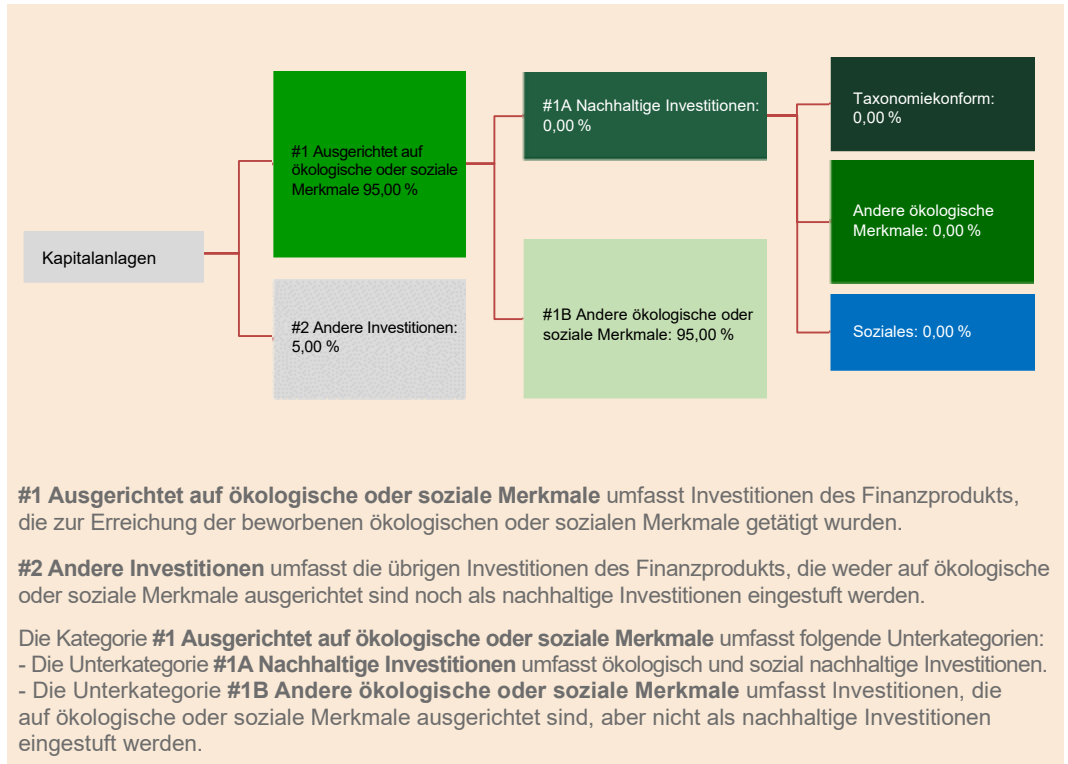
Kapitalanlagen

#1 Ausgerichtet auf ökologische oder soziale Merkmale 95,00 %

#2 Andere Investitionen: 5,00 %

#1A Nachhaltige Investitionen: 0,00 %

#1B Andere ökologische oder soziale Merkmale: 95,00 %

Taxonomiekonform: 0,00 %

Andere ökologische Merkmale: 0,00 %

Soziales: 0,00 %

**#1 Ausgerichtet auf ökologische oder soziale Merkmale** umfasst Investitionen des Finanzprodukts, die zur Erreichung der beworbenen ökologischen oder sozialen Merkmale getätigt wurden.

**#2 Andere Investitionen** umfasst die übrigen Investitionen des Finanzprodukts, die weder auf ökologische oder soziale Merkmale ausgerichtet sind noch als nachhaltige Investitionen eingestuft werden.

Die Kategorie **#1 Ausgerichtet auf ökologische oder soziale Merkmale** umfasst folgende Unterkategorien:
- Die Unterkategorie **#1A Nachhaltige Investitionen** umfasst ökologisch und sozial nachhaltige Investitionen.
- Die Unterkategorie **#1B Andere ökologische oder soziale Merkmale** umfasst Investitionen, die auf ökologische oder soziale Merkmale ausgerichtet sind, aber nicht als nachhaltige Investitionen eingestuft werden.